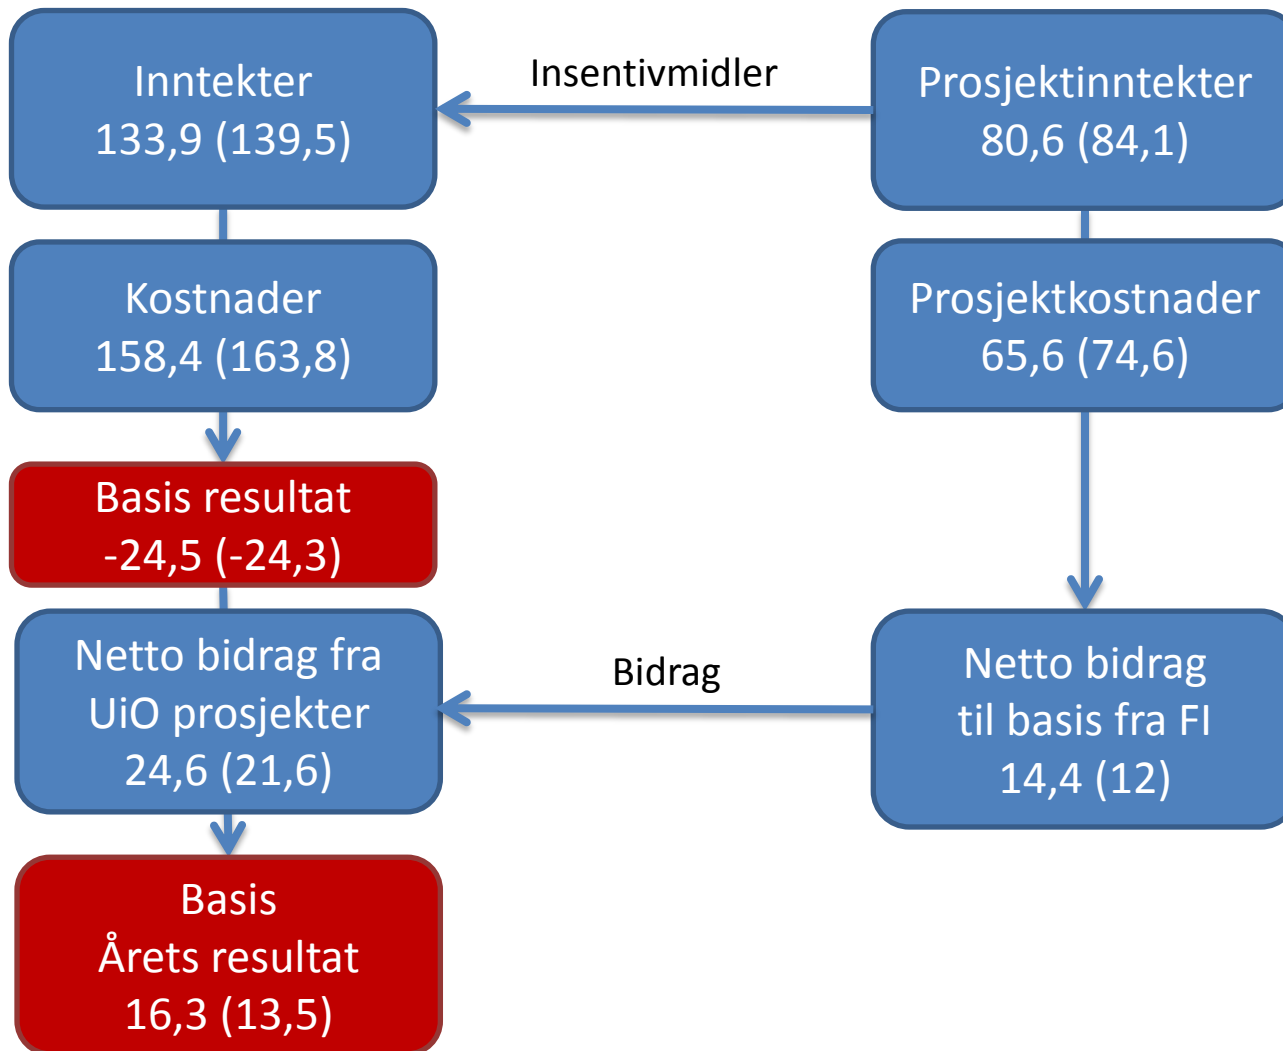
Inntekter
133,9 (139,5)

Insentivmidler

Prosjektinntekter
80,6 (84,1)

Kostnader
158,4 (163,8)

Prosjektkostnader
65,6 (74,6)

Basis resultat
-24,5 (-24,3)

Netto bidrag fra
UiO prosjekter
24,6 (21,6)

Bidrag

Netto bidrag
til basis fra FI
14,4 (12)

Basis
Årets resultat
16,3 (13,5)